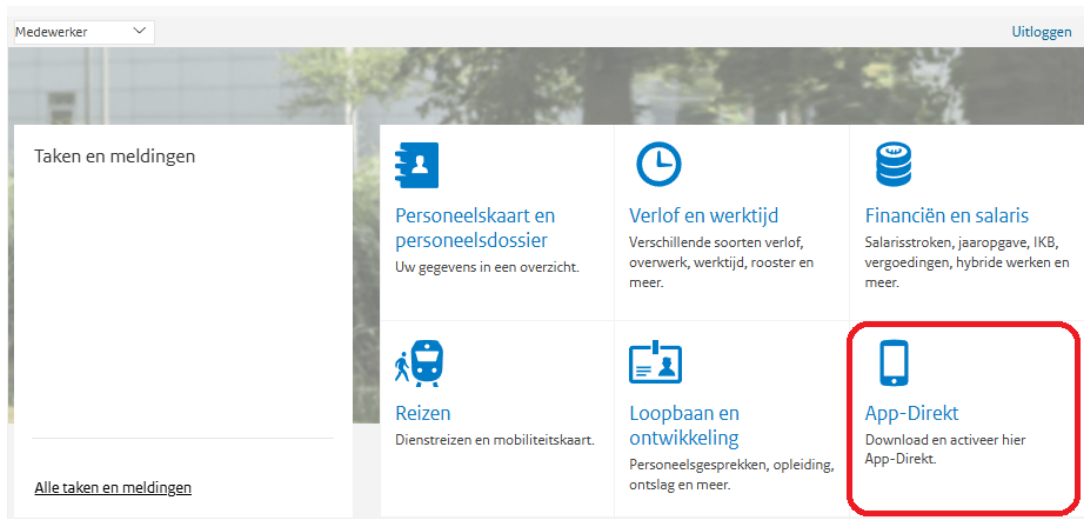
Medewerker

Uitloggen

Taken en meldingen

Alle taken en meldingen

Personeelskaart en personeelsdossier
Uw gegevens in een overzicht.

Verlof en werktijd
Verschillende soorten verlof, overwerk, werktijd, rooster en meer.

Financiën en salaris
Salarisstroken, jaaropgave, IKB, vergoedingen, hybride werken en meer.

Reizen
Dienstreizen en mobiliteitskaart.

Loopbaan en ontwikkeling
Personeelsgesprekken, opleiding, ontslag en meer.

App-Direkt
Download en activeer hier App-Direkt.